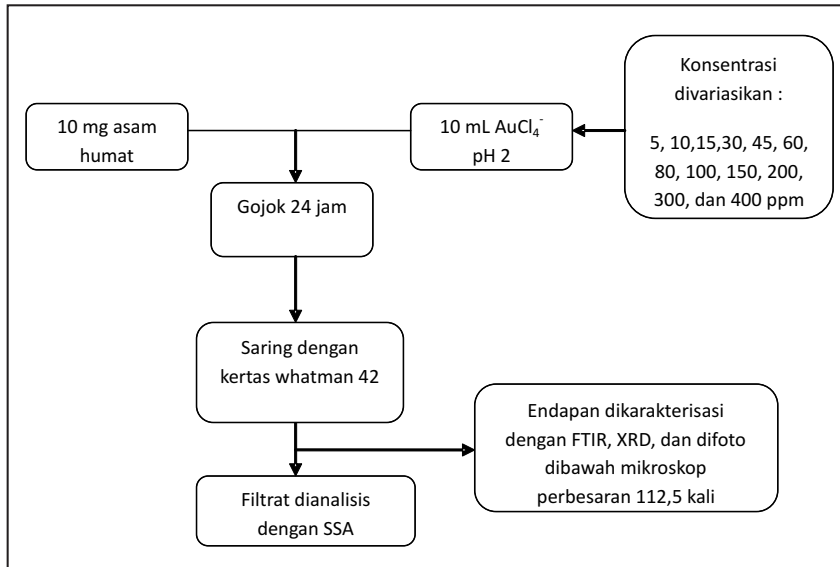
10 mg asam humat

10 mL $AuCl_4^-$ pH 2

Konsentrasi divariasikan :

5, 10,15,30, 45, 60, 80, 100, 150, 200, 300, dan 400 ppm

Gojok 24 jam

Saring dengan kertas whatman 42

Endapan dikarakterisasi dengan FTIR, XRD, dan difoto dibawah mikroskop perbesaran 112,5 kali

Filtrat dianalisis dengan SSA